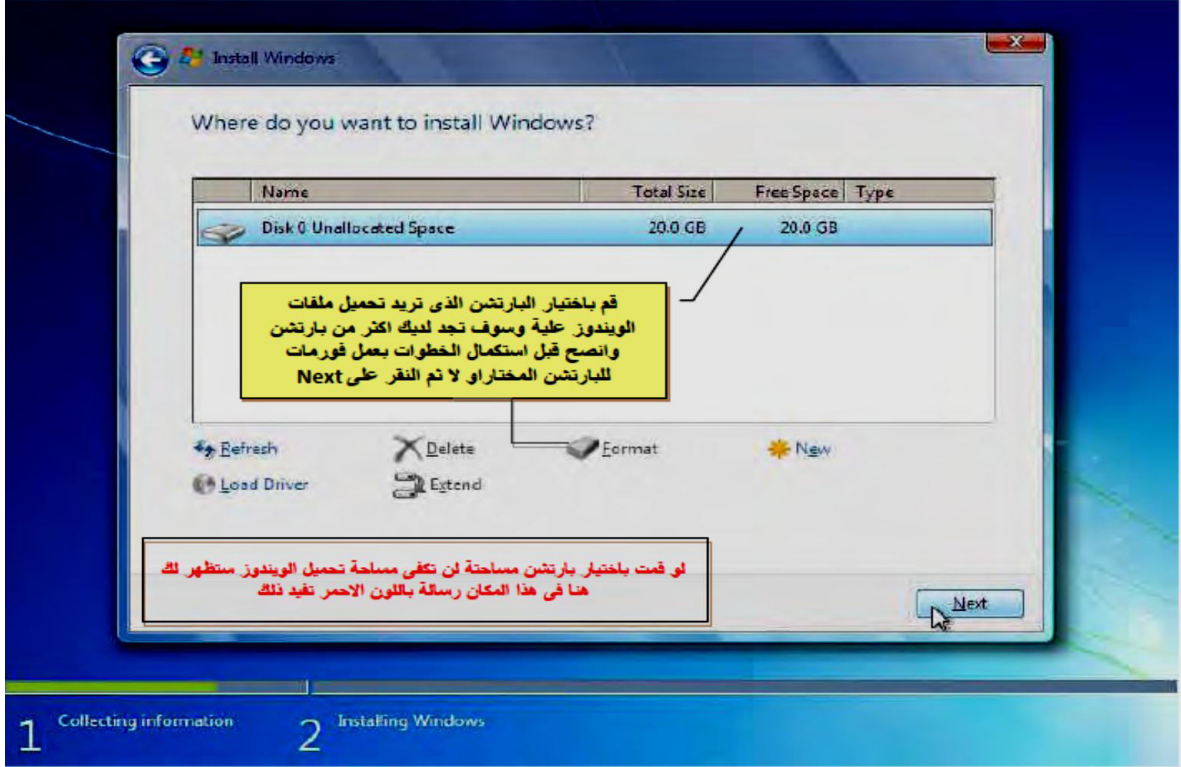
Install Windows

Where do you want to install Windows?

| Name | Total Size | Free Space | Type |
|---|---|---|---|
| Disk 0 Unallocated Space | 20.0 GB | 20.0 GB | |

قم باختيار البارتشن الذى تريد تحميل ملفات الويندوز علية وسوف تجد لديك اكثر من بارتشن وانصح قبل استكمال الخطوات بعمل فورمات للبارتشن المختاراو لا ثم النقر على Next

Refresh
Delete
Format
New
Load Driver
Extend

لو قمت باختيار بارتشن مساحتة لن تكفى مساحة تحميل الويندوز ستظهر لك هنا فى هذا المكان رسالة باللون الاحمر تفيد ذلك

Next

1 Collecting information
2 Installing Windows